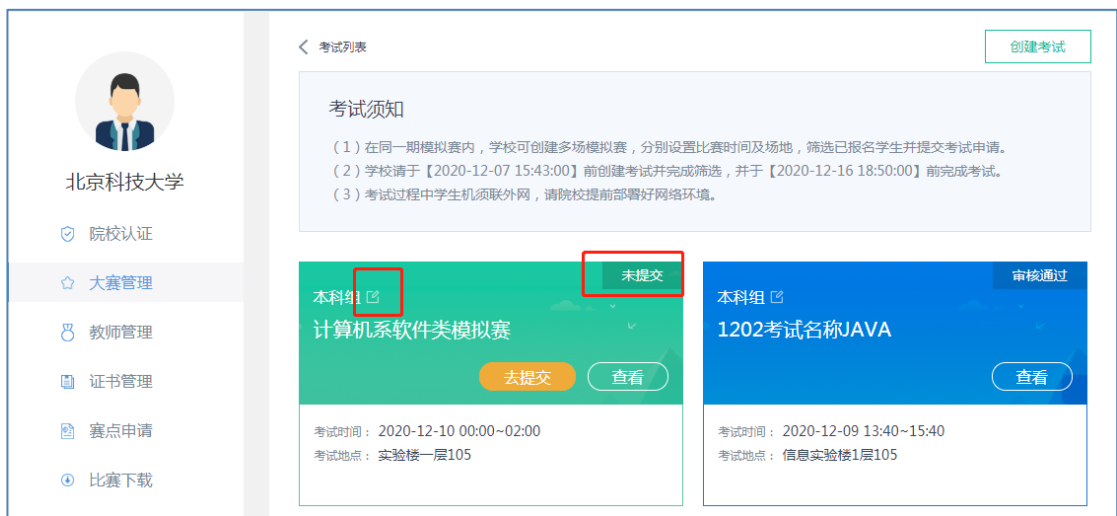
北京科技大学

院校认证

大赛管理

教师管理

证书管理

赛点申请

比赛下载

考试列表

创建考试

考试须知

（1）在同一期模拟赛内，学校可创建多场模拟赛，分别设置比赛时间及场地，筛选已报名学生并提交考试申请。
（2）学校请于【2020-12-07 15:43:00】前创建考试并完成筛选，并于【2020-12-16 18:50:00】前完成考试。
（3）考试过程中学生机须联外网，请院校提前部署好网络环境。

未提交

本科组

计算机系软件类模拟赛

去提交

查看

考试时间：2020-12-10 00:00~02:00

考试地点：实验楼一层105

审核通过

本科组

1202考试名称JAVA

查看

考试时间：2020-12-09 13:40~15:40

考试地点：信息实验楼1层105